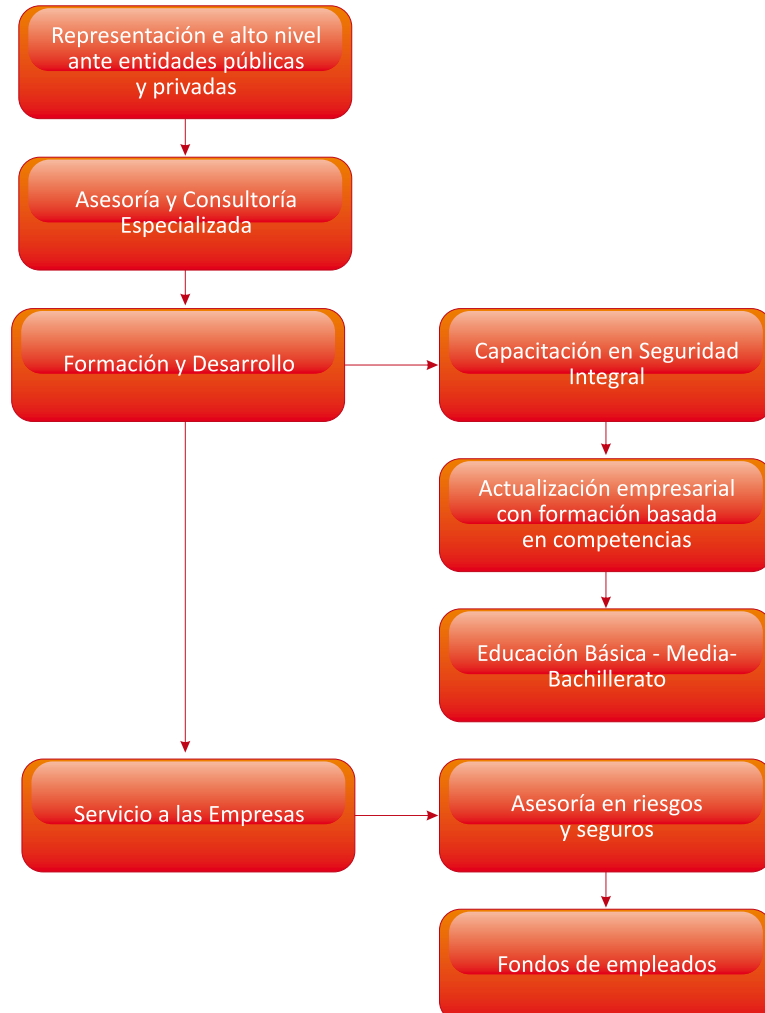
Representación e alto nivel ante entidades públicas y privadas

Asesoría y Consultoría Especializada

Formación y Desarrollo

Capacitación en Seguridad Integral

Actualización empresarial con formación basada en competencias

Educación Básica - Media-Bachillerato

Servicio a las Empresas

Asesoría en riesgos y seguros

Fondos de empleados